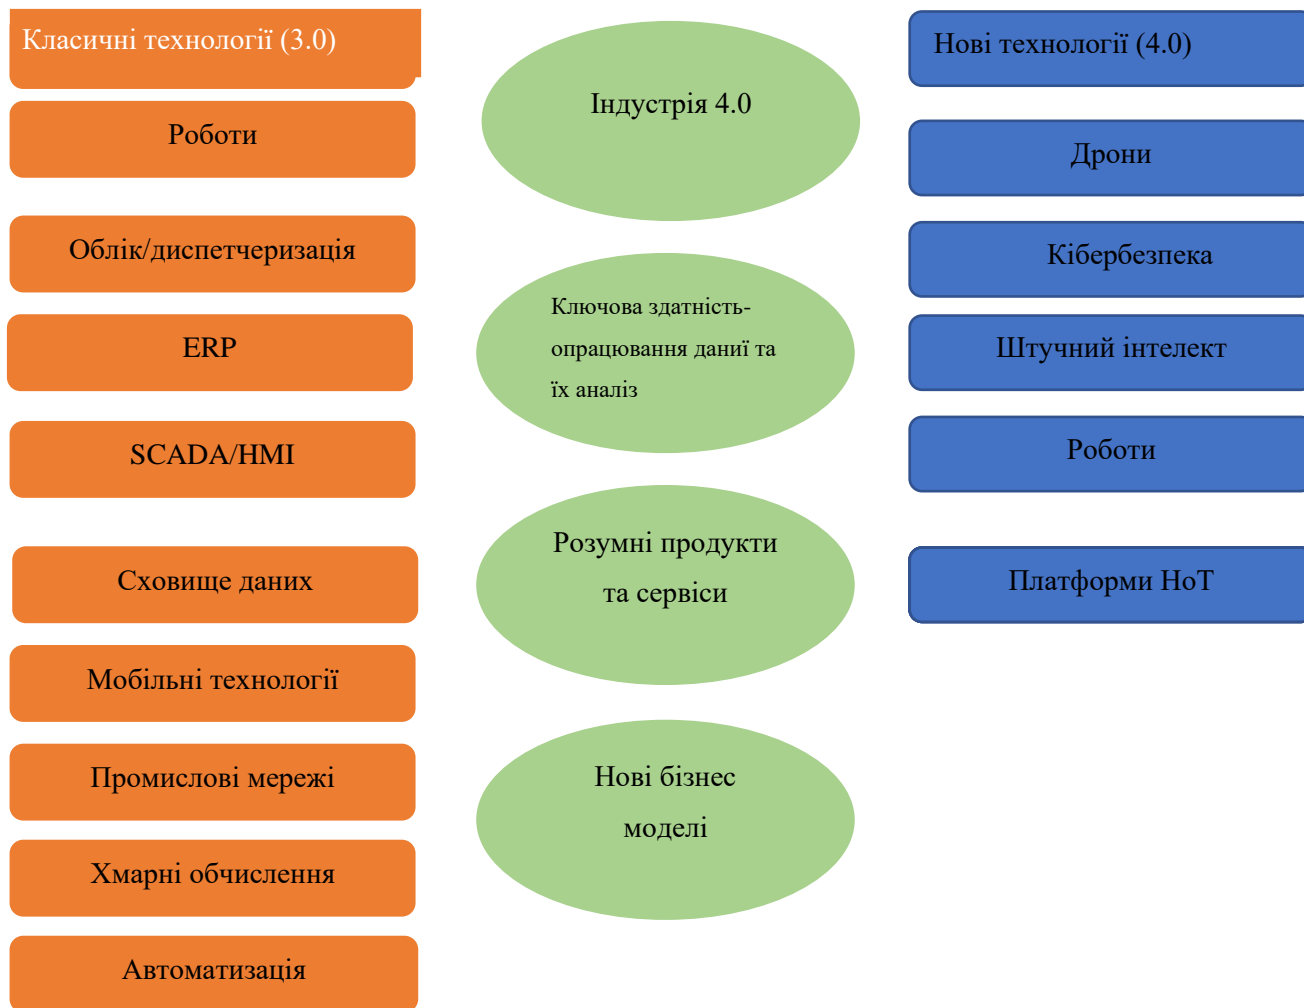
Класичні технології (3.0)

Роботи

Облік/диспетчеризація

ERP

SCADA/HMI

Сховище даних

Мобільні технології

Промислові мережі

Хмарні обчислення

Автоматизація

Індустрія 4.0

Ключова здатність-опрацювання даниі та їх аналіз

Розумні продукти та сервіси

Нові бізнес моделі

Нові технології (4.0)

Дрони

Кібербезпека

Штучний інтелект

Роботи

Платформи IIoT